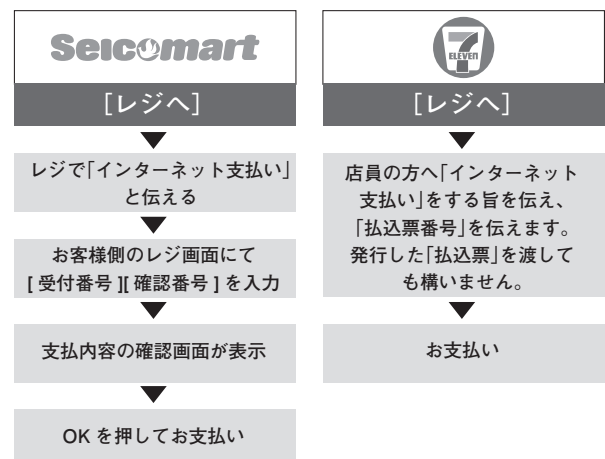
Seicomart

[レジへ]

レジで「インターネット支払い」と伝える

お客様側のレジ画面にて [ 受付番号 ][ 確認番号 ] を入力

支払内容の確認画面が表示

OK を押してお支払い

7 ELEVEn

[レジへ]

店員の方へ「インターネット支払い」をする旨を伝え、「払込票番号」を伝えます。発行した「払込票」を渡しても構いません。

お支払い